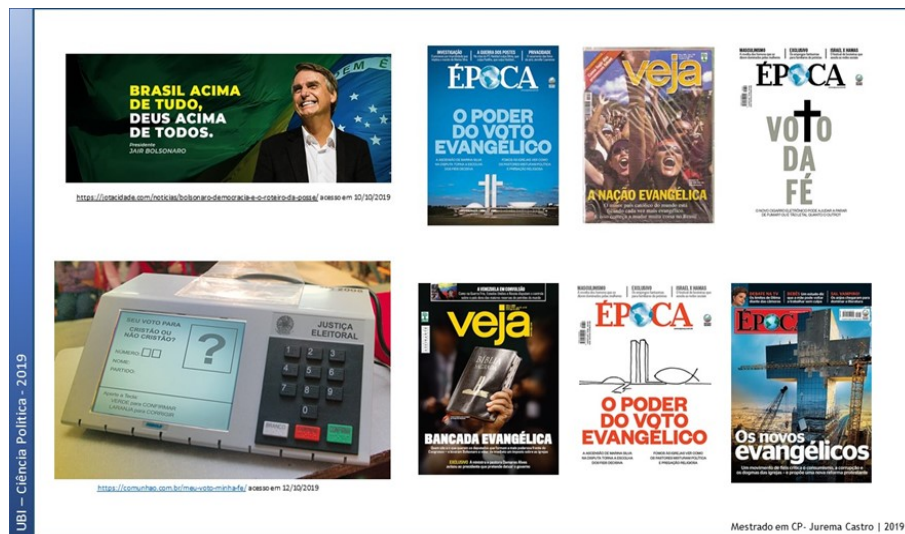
UBI – Ciência Política - 2019

BRASIL ACIMA DE TUDO, DEUS ACIMA DE TODOS.
Presidente JAIR BOLSONARO

https://jotacidade.com/noticias/bolsonaro-democracia-e-o-roteiro-da-posse/ acesso em 10/10/2019

ÉPOCA
O PODER DO VOTO EVANGÉLICO

veja
A NAÇÃO EVANGÉLICA

ÉPOCA
VOTO DA FÉ

DEU VOTO PARA CRISTÃO OU NÃO CRISTÃO?
NÚMERO
NOME:
PARTIDO
?
JUSTIÇA ELEITORAL
1 2 3
4 5 6
7 8 9
0
BRANCO CORRIGE CONFIRMA

https://comunhao.com.br/meu-voto-minha-fe/ acesso em 12/10/2019

veja
BÍBLIA SAGRADA
BANCADA EVANGÉLICA

ÉPOCA
O PODER DO VOTO EVANGÉLICO

ÉPOCA
Os novos evangélicos

Mestrado em CP- Jurema Castro | 2019